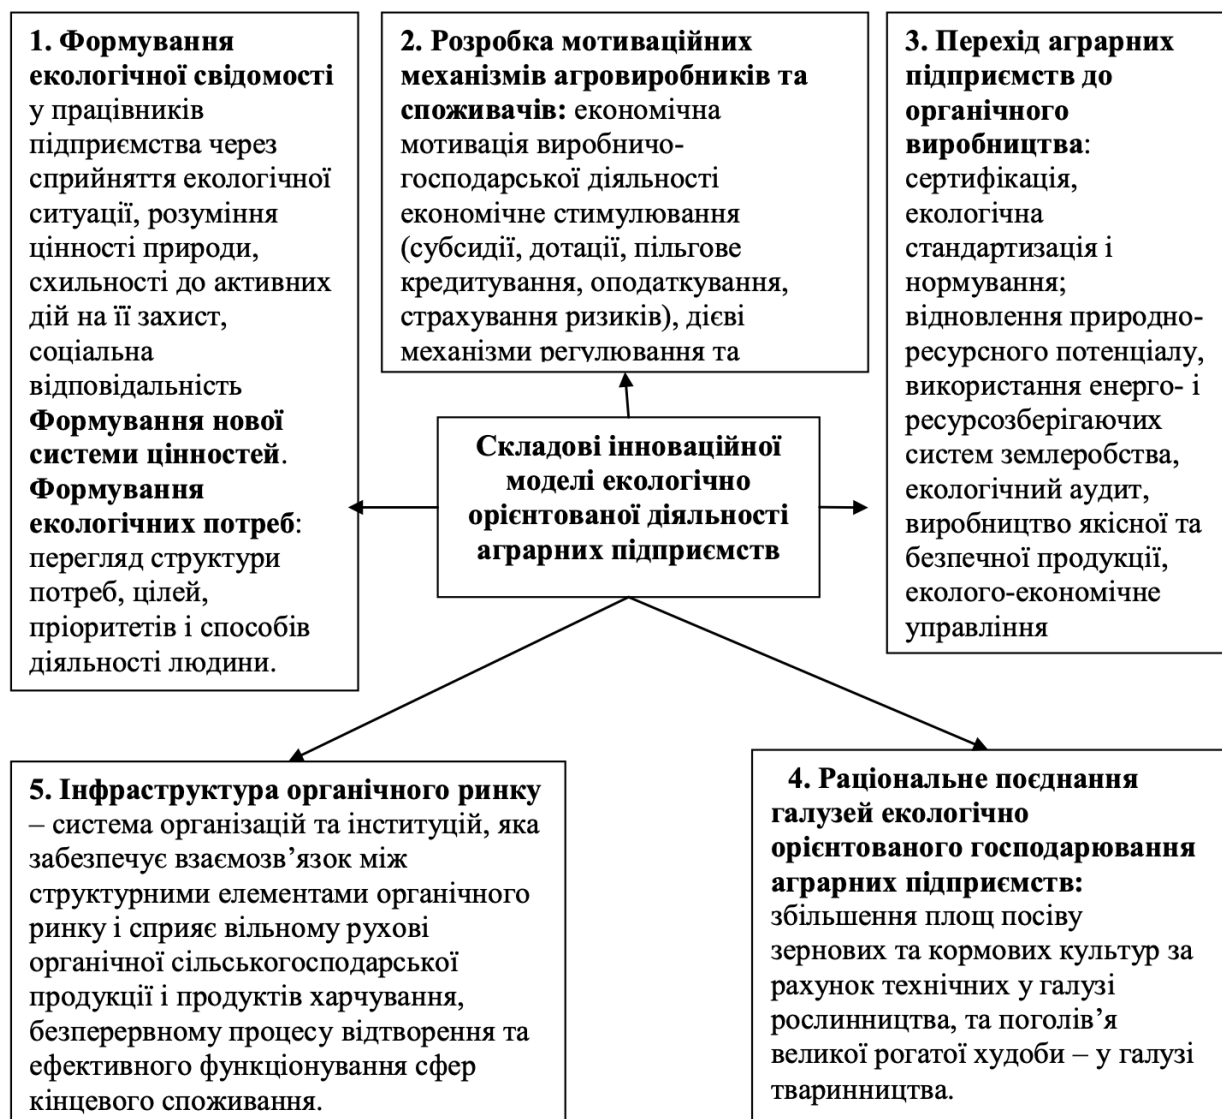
1. Формування екологічної свідомості у працівників підприємства через сприйняття екологічної ситуації, розуміння цінності природи, схильності до активних дій на її захист, соціальна відповідальність **Формування нової системи цінностей**. **Формування екологічних потреб**: перегляд структури потреб, цілей, пріоритетів і способів діяльності людини.

2. Розробка мотиваційних механізмів агровиробників та споживачів: економічна мотивація виробничо-господарської діяльності економічне стимулювання (субсидії, дотації, пільгове кредитування, оподаткування, страхування ризиків), дієві механізми регулювання та

3. Перехід аграрних підприємств до органічного виробництва: сертифікація, екологічна стандартизація і нормування; відновлення природно-ресурсного потенціалу, використання енерго- і ресурсозберігаючих систем землеробства, екологічний аудит, виробництво якісної та безпечної продукції, еколого-економічне управління

Складові інноваційної моделі екологічно орієнтованої діяльності аграрних підприємств

5. Інфраструктура органічного ринку – система організацій та інституцій, яка забезпечує взаємозв'язок між структурними елементами органічного ринку і сприяє вільному рухові органічної сільськогосподарської продукції і продуктів харчування, безперервному процесу відтворення та ефективного функціонування сфер кінцевого споживання.

4. Раціональне поєднання галузей екологічно орієнтованого господарювання аграрних підприємств: збільшення площ посіву зернових та кормових культур за рахунок технічних у галузі рослинництва, та поголів'я великої рогатої худоби – у галузі тваринництва.